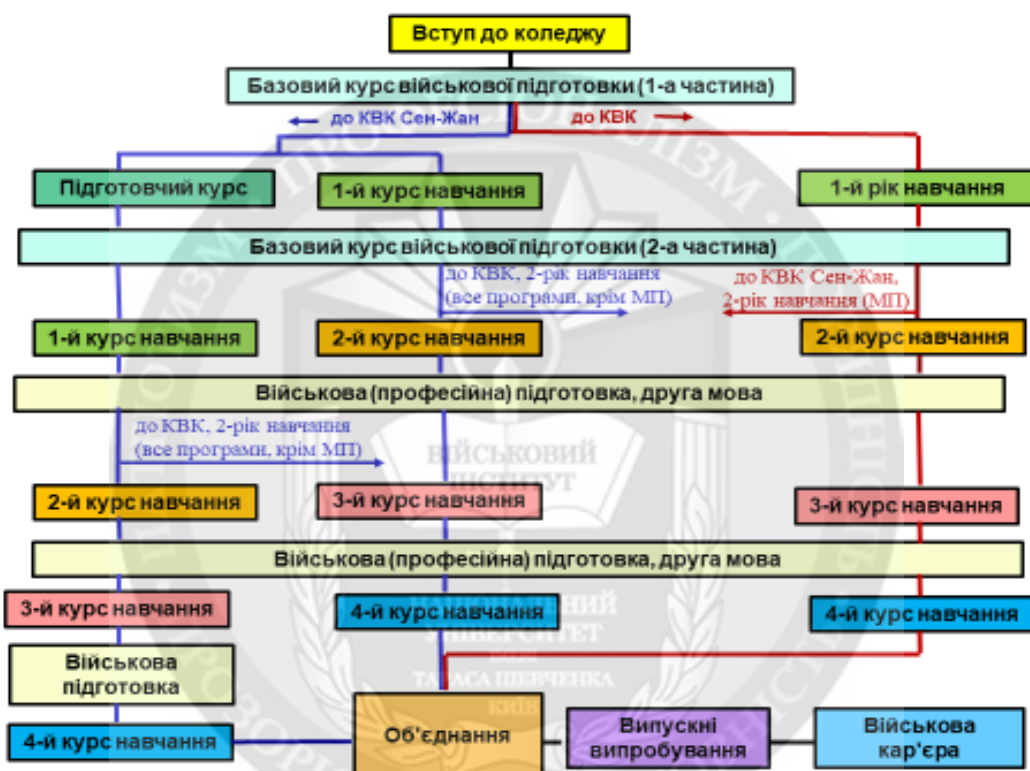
Вступ до коледжу

Базовий курс військової підготовки (1-а частина)

до КВК Сен-Жан

до КВК

Підготовчий курс

1-й курс навчання

1-й рік навчання

Базовий курс військової підготовки (2-а частина)

до КВК, 2-рік навчання (все програми, крім МП)

до КВК Сен-Жан, 2-рік навчання (МП)

1-й курс навчання

2-й курс навчання

2-й курс навчання

Військова (професійна) підготовка, друга мова

до КВК, 2-рік навчання (все програми, крім МП)

ВІЙСЬКОВИЙ ІНСТИТУТ

2-й курс навчання

3-й курс навчання

3-й курс навчання

Військова (професійна) підготовка, друга мова

3-й курс навчання

4-й курс навчання

НАЦІОНАЛЬНИЙ УНІВЕРСИТЕТ ІМЕНІ ТАРАСА ШЕВЧЕНКА КИЇВ

4-й курс навчання

Військова підготовка

4-й курс навчання

Об'єднання

Випускні випробування

Військова кар'єра